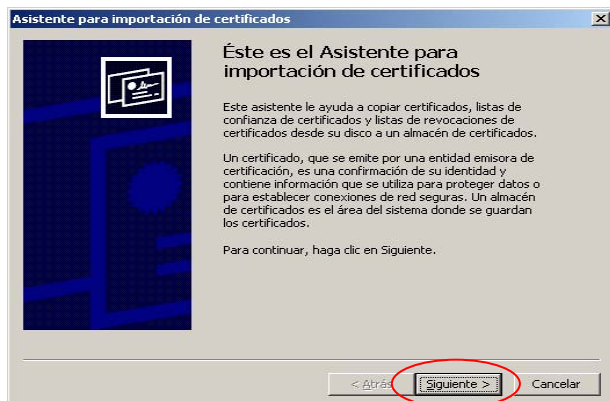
Asistente para importación de certificados

Éste es el Asistente para importación de certificados

Este asistente le ayuda a copiar certificados, listas de confianza de certificados y listas de revocaciones de certificados desde su disco a un almacén de certificados.

Un certificado, que se emite por una entidad emisora de certificación, es una confirmación de su identidad y contiene información que se utiliza para proteger datos o para establecer conexiones de red seguras. Un almacén de certificados es el área del sistema donde se guardan los certificados.

Para continuar, haga clic en Siguiente.

< Atrás

Siguiente >

Cancelar